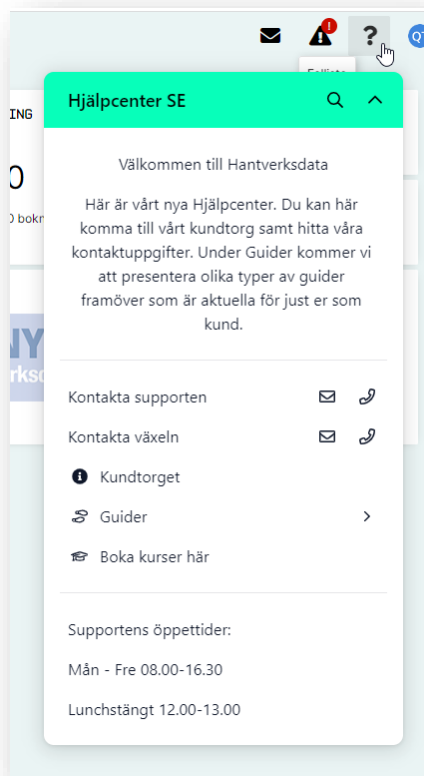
!
?
QT
Fellista
ING
0
0 bokn
NY
rksd

Hjälpcenter SE

Välkommen till Hantverksdata

Här är vårt nya Hjälpcenter. Du kan här komma till vårt kundtorg samt hitta våra kontaktuppgifter. Under Guider kommer vi att presentera olika typer av guider framöver som är aktuella för just er som kund.

Kontakta supporten

Kontakta växeln

Kundtorget

Guider

Boka kurser här

Supportens öppettider:

Mån - Fre 08.00-16.30

Lunchstängt 12.00-13.00